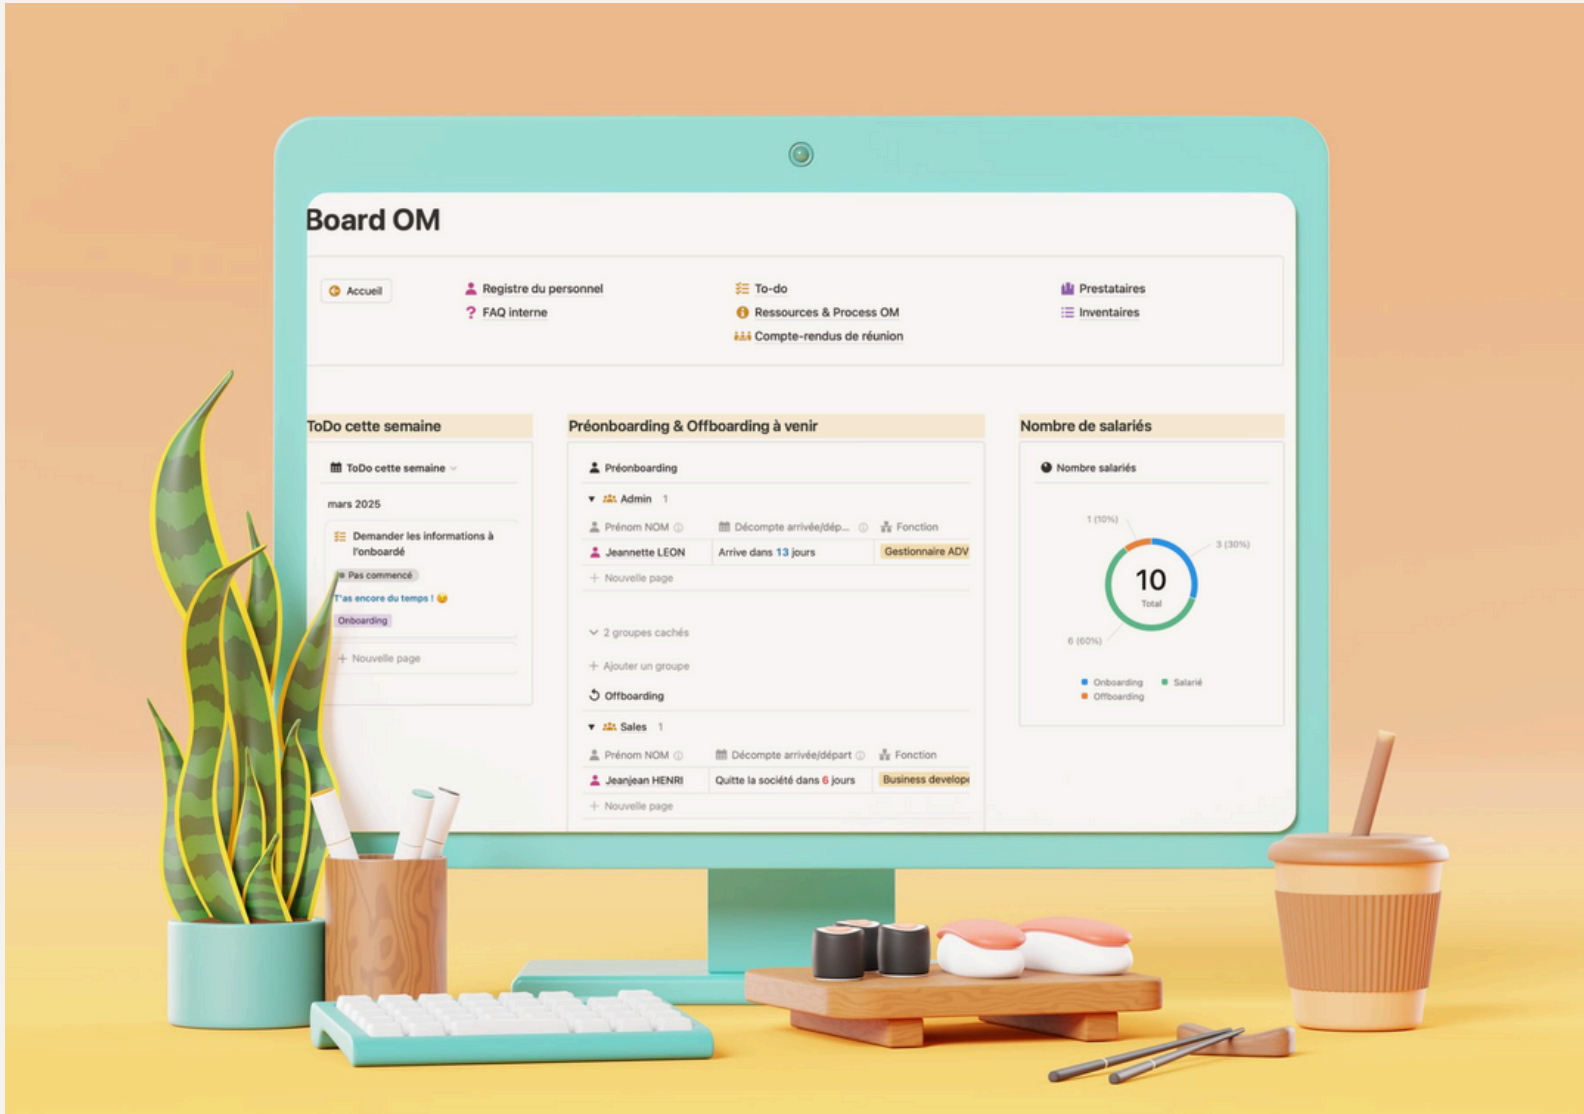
Board OM

Accueil

Registre du personnel
FAQ interne

To-do
Ressources & Process OM
Compte-rendus de réunion

Prestataires
Inventaires

ToDo cette semaine

ToDo cette semaine

mars 2025

Demander les informations à l'onboardé

Pas commencé

T'as encore du temps !

Onboarding

+ Nouvelle page

Préonboarding & Offboarding à venir

Préonboarding

Admin 1

| Prénom NOM | Décompte arrivée/dép... | Fonction |
|---|---|---|
| Jeannette LEON | Arrive dans 13 jours | Gestionnaire ADV |

+ Nouvelle page

2 groupes cachés

+ Ajouter un groupe

Offboarding

Sales 1

| Prénom NOM | Décompte arrivée/départ | Fonction |
|---|---|---|
| Jeanjean HENRI | Quitte la société dans 6 jours | Business develop |

+ Nouvelle page

Nombre de salariés

Nombre salariés

1 (10%)
3 (30%)
10
Total
6 (60%)

Onboarding
Salarié
Offboarding